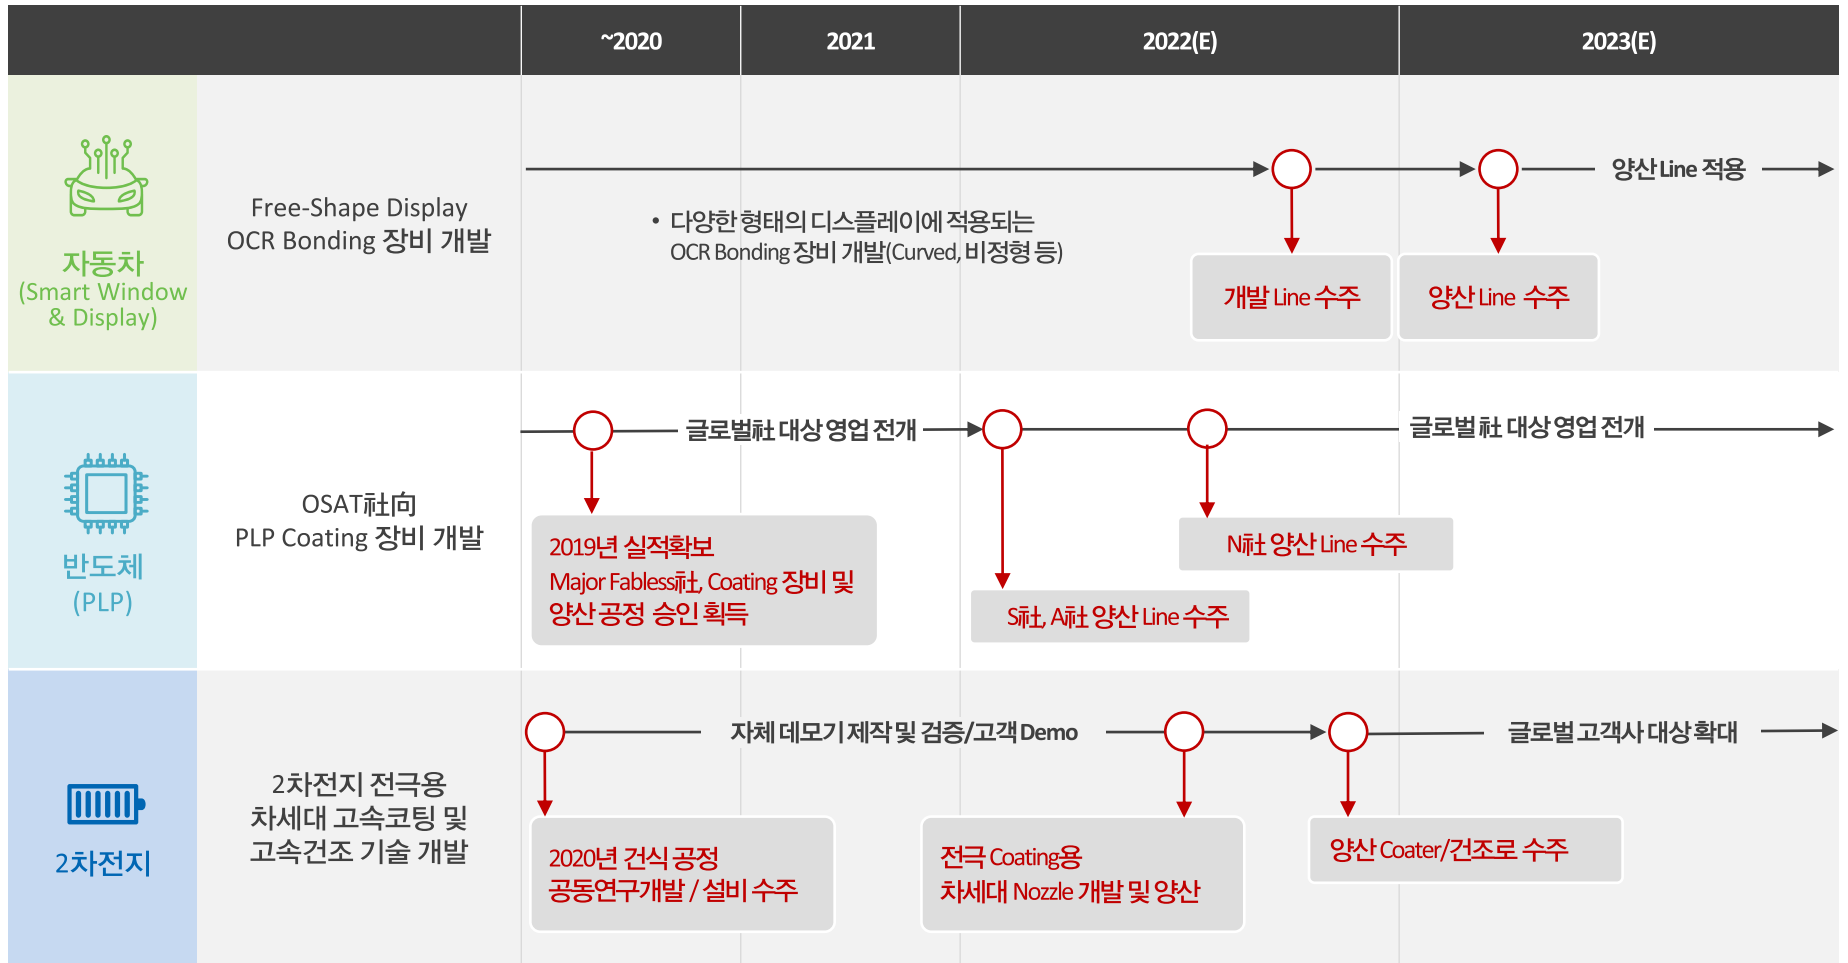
| | | ~2020 | 2021 | 2022(E) | 2023(E) |
|---|---|---|---|---|---|
| 자동차 (Smart Window & Display) | Free-Shape Display OCR Bonding 장비 개발 | • 다양한 형태의 디스플레이에 적용되는 OCR Bonding 장비 개발(Curved, 비정형 등) | | 개발 Line 수주 | 양산 Line 수주 / 양산 Line 적용 |
| 반도체 (PLP) | OSAT社向 PLP Coating 장비 개발 | 2019년 실적확보 Major Fabless社, Coating 장비 및 양산공정 승인 획득 / 글로벌社 대상 영업 전개 | | S社, A社 양산 Line 수주 / N社 양산 Line 수주 | 글로벌社 대상 영업 전개 |
| 2차전지 | 2차전지 전극용 차세대 고속코팅 및 고속건조 기술 개발 | 2020년 건식 공정 공동연구개발 / 설비 수주 / 자체 데모기 제작 및 검증/고객 Demo | | 전극 Coating용 차세대 Nozzle 개발 및 양산 | 양산 Coater/건조로 수주 / 글로벌 고객사 대상 확대 |